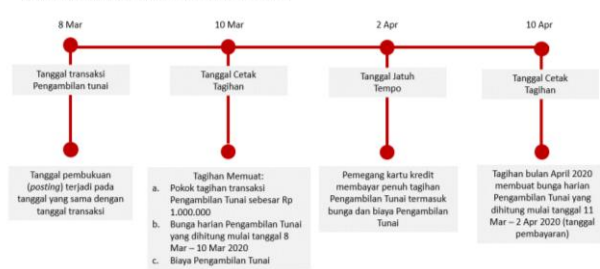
8 Mar

Tanggal transaksi Pengambilan tunai

Tanggal pembukuan (posting) terjadi pada tanggal yang sama dengan tanggal transaksi

10 Mar

Tanggal Cetak Tagihan

Tagihan Memuat:
a. Pokok tagihan transaksi Pengambilan Tunai sebesar Rp 1.000.000
b. Bunga harian Pengambilan Tunai yang dihitung mulai tanggal 8 Mar – 10 Mar 2020
c. Biaya Pengambilan Tunai

2 Apr

Tanggal Jatuh Tempo

Pemegang kartu kredit membayar penuh tagihan Pengambilan Tunai termasuk bunga dan biaya Pengambilan Tunai

10 Apr

Tanggal Cetak Tagihan

Tagihan bulan April 2020 membuat bunga harian Pengambilan Tunai yang dihitung mulai tanggal 11 Mar – 2 Apr 2020 (tanggal pembayaran)